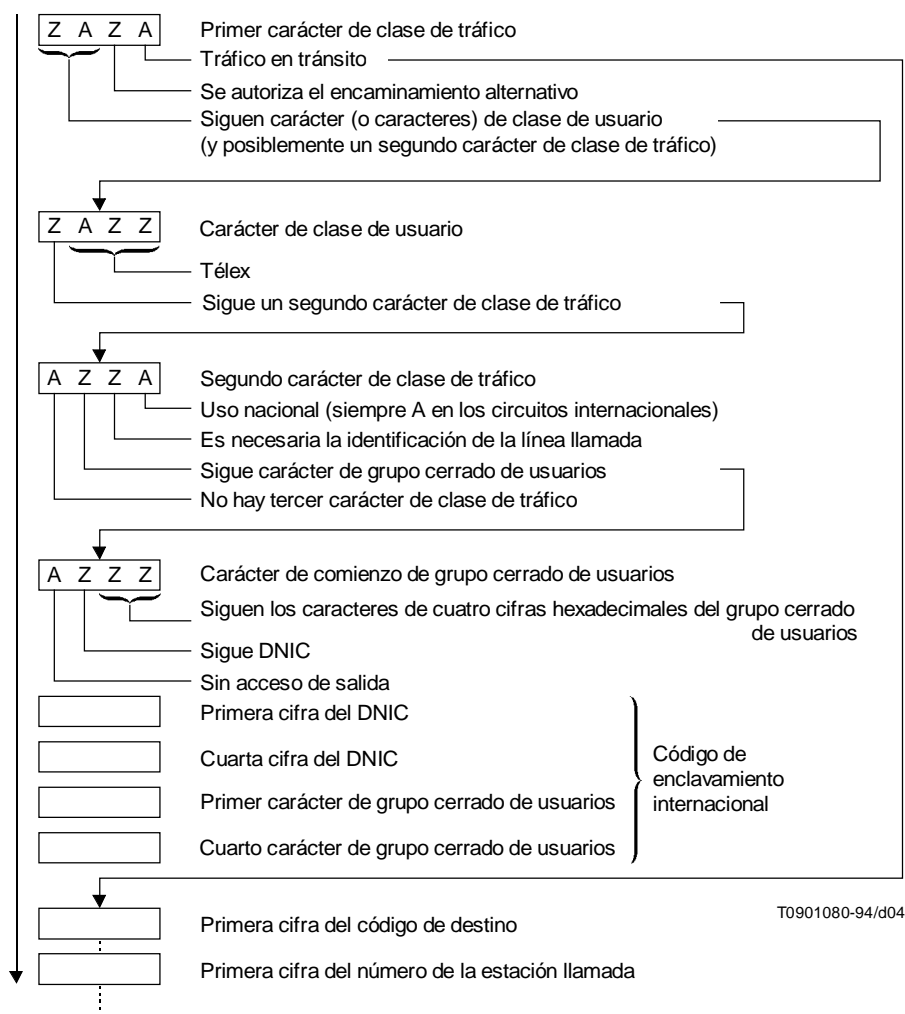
Z A Z A

Primer carácter de clase de tráfico

Tráfico en tránsito

Se autoriza el encaminamiento alternativo

Siguen carácter (o caracteres) de clase de usuario (y posiblemente un segundo carácter de clase de tráfico)

Z A Z Z

Carácter de clase de usuario

Télex

Sigue un segundo carácter de clase de tráfico

A Z Z A

Segundo carácter de clase de tráfico

Uso nacional (siempre A en los circuitos internacionales)

Es necesaria la identificación de la línea llamada

Sigue carácter de grupo cerrado de usuarios

No hay tercer carácter de clase de tráfico

A Z Z Z

Carácter de comienzo de grupo cerrado de usuarios

Siguen los caracteres de cuatro cifras hexadecimales del grupo cerrado de usuarios

Sigue DNIC

Sin acceso de salida

Primera cifra del DNIC

Cuarta cifra del DNIC

Primer carácter de grupo cerrado de usuarios

Cuarto carácter de grupo cerrado de usuarios

Código de enclavamiento internacional

T0901080-94/d04

Primera cifra del código de destino

Primera cifra del número de la estación llamada